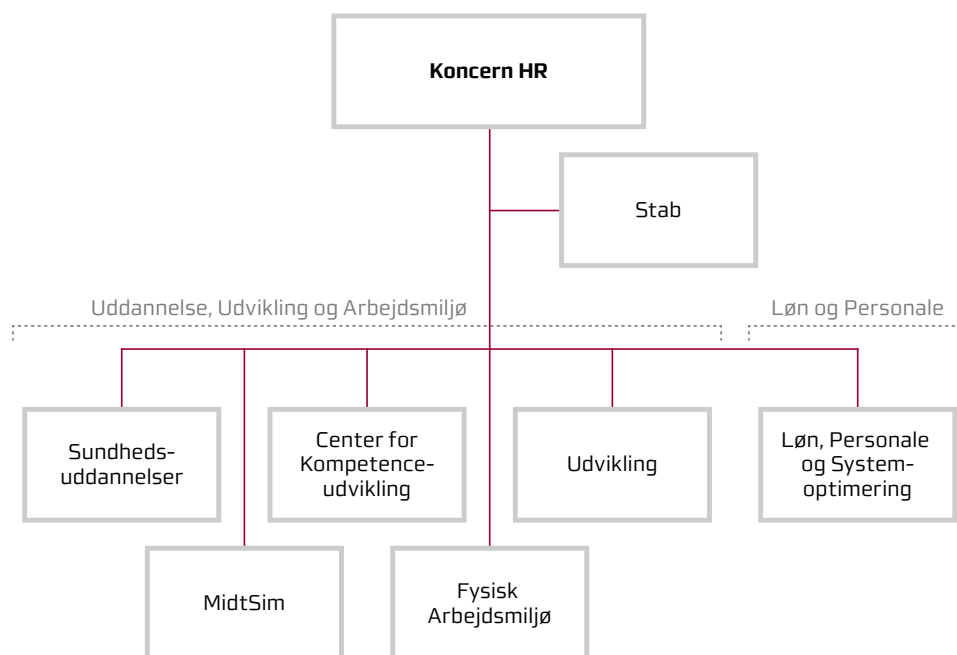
Koncern HR

Stab

Uddannelse, Udvikling og Arbejdsmiljø

Løn og Personale

Sundheds-uddannelser

Center for Kompetence-udvikling

Udvikling

Løn, Personale og System-optimering

MidtSim

Fysisk Arbejdsmiljø